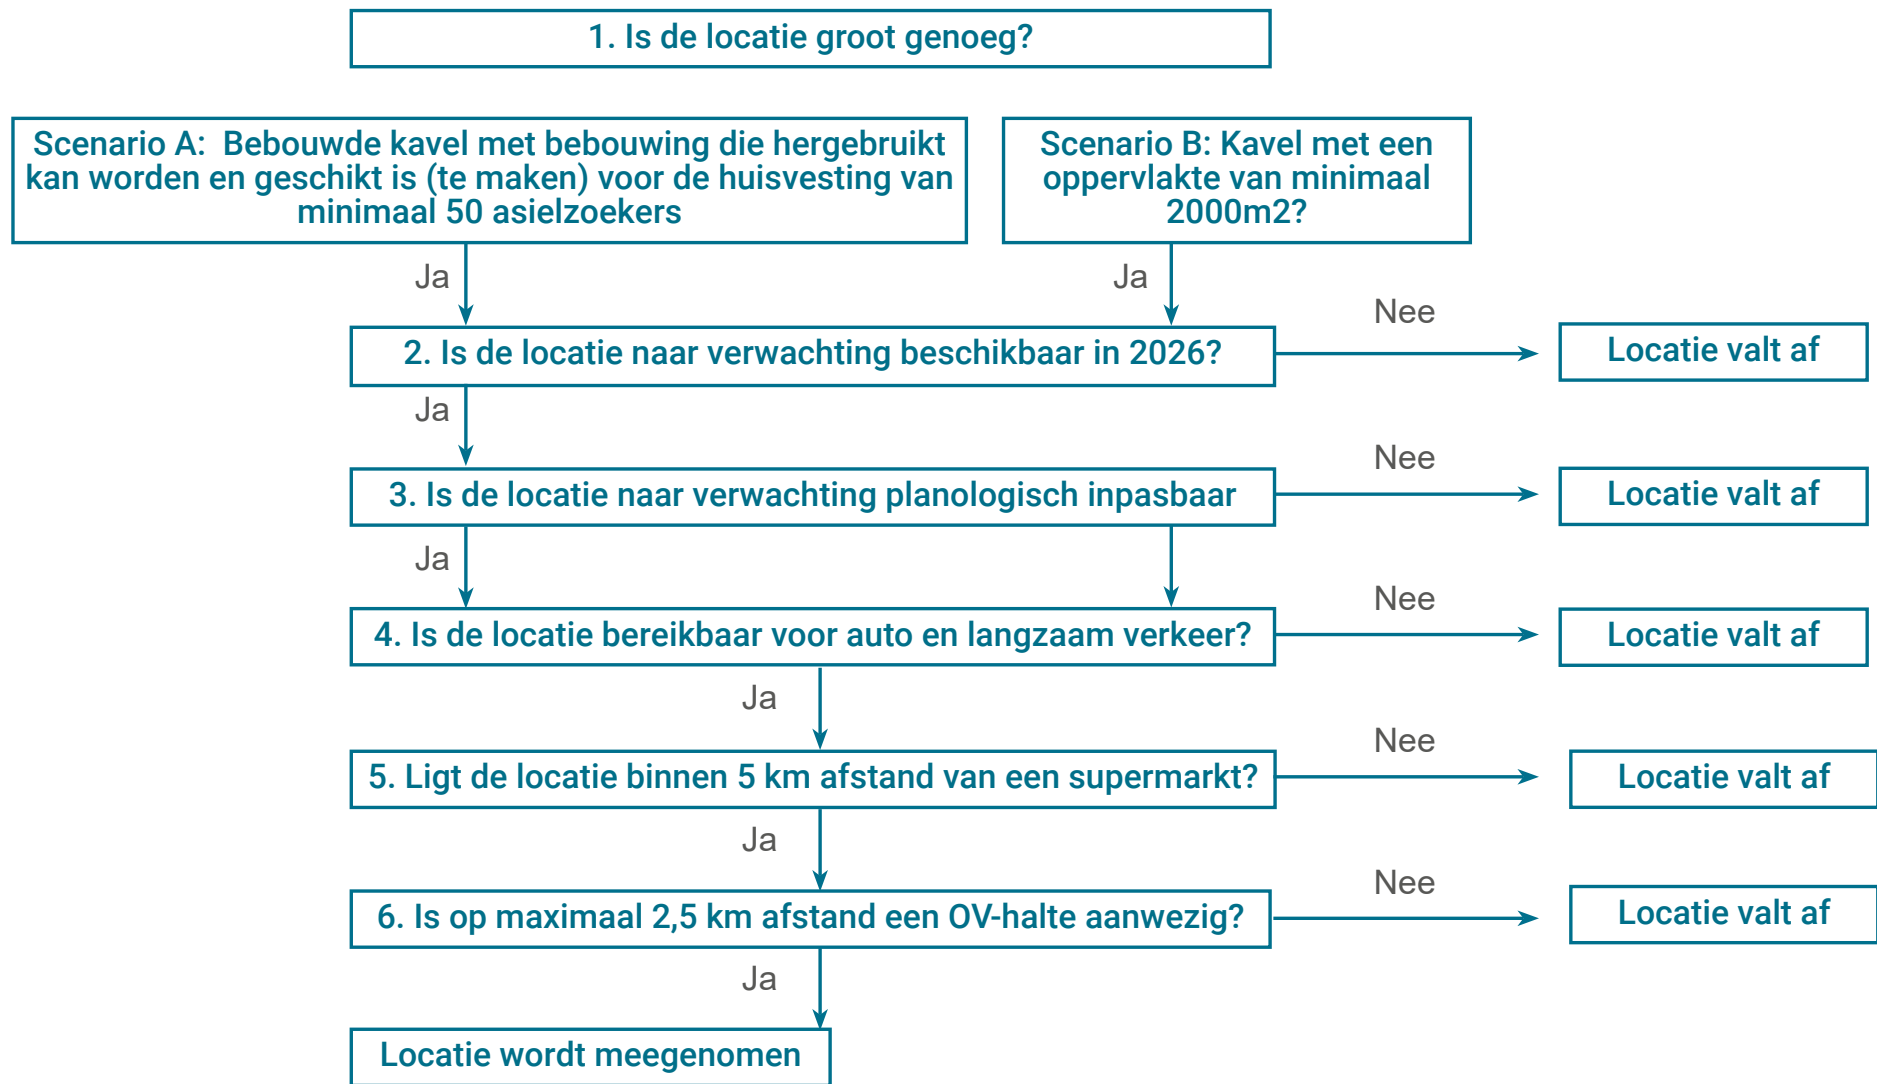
1. Is de locatie groot genoeg?

Scenario A: Bebouwde kavel met bebouwing die hergebruikt kan worden en geschikt is (te maken) voor de huisvesting van minimaal 50 asielzoekers

Scenario B: Kavel met een oppervlakte van minimaal 2000m2?

Ja

Ja

2. Is de locatie naar verwachting beschikbaar in 2026?

Nee

Locatie valt af

Ja

3. Is de locatie naar verwachting planologisch inpasbaar

Nee

Locatie valt af

Ja

4. Is de locatie bereikbaar voor auto en langzaam verkeer?

Nee

Locatie valt af

Ja

5. Ligt de locatie binnen 5 km afstand van een supermarkt?

Nee

Locatie valt af

Ja

6. Is op maximaal 2,5 km afstand een OV-halte aanwezig?

Nee

Locatie valt af

Ja

Locatie wordt meegenomen